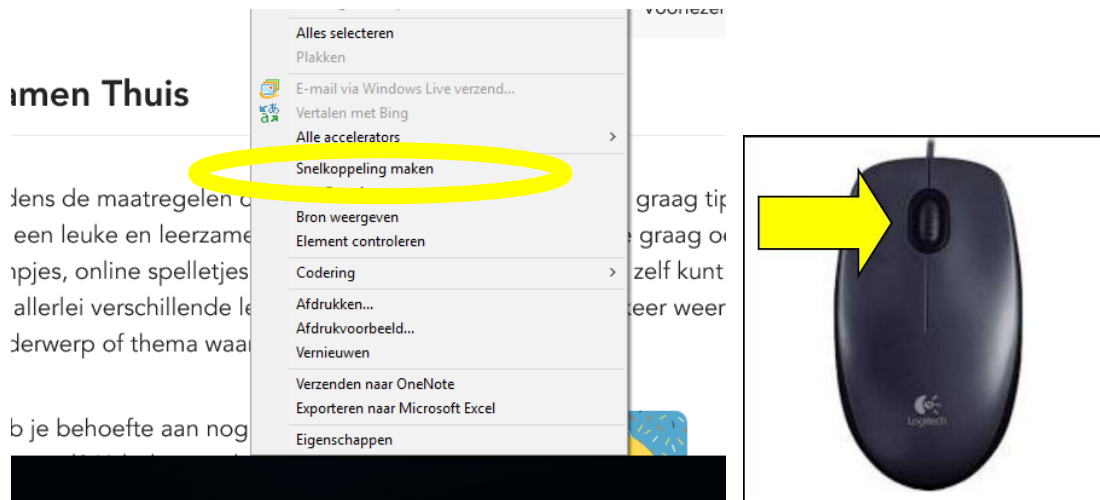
Voorlezen

Alles selecteren
Plakken
E-mail via Windows Live verzend...
Vertalen met Bing
Alle accelerators
Snelkoppeling maken
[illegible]
Bron weergeven
Element controleren
Codering
Afdrukken...
Afdrukvoorbeeld...
Vernieuwen
Verzenden naar OneNote
Exporteren naar Microsoft Excel
Eigenschappen

amen Thuis

dens de maatregelen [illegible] graag tip
een leuke en leerzame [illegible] graag o
npjes, online spelletjes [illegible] zelf kunt
allerlei verschillende le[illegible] keer weer
derwerp of thema waa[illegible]

b je behoefte aan nog

Logitech